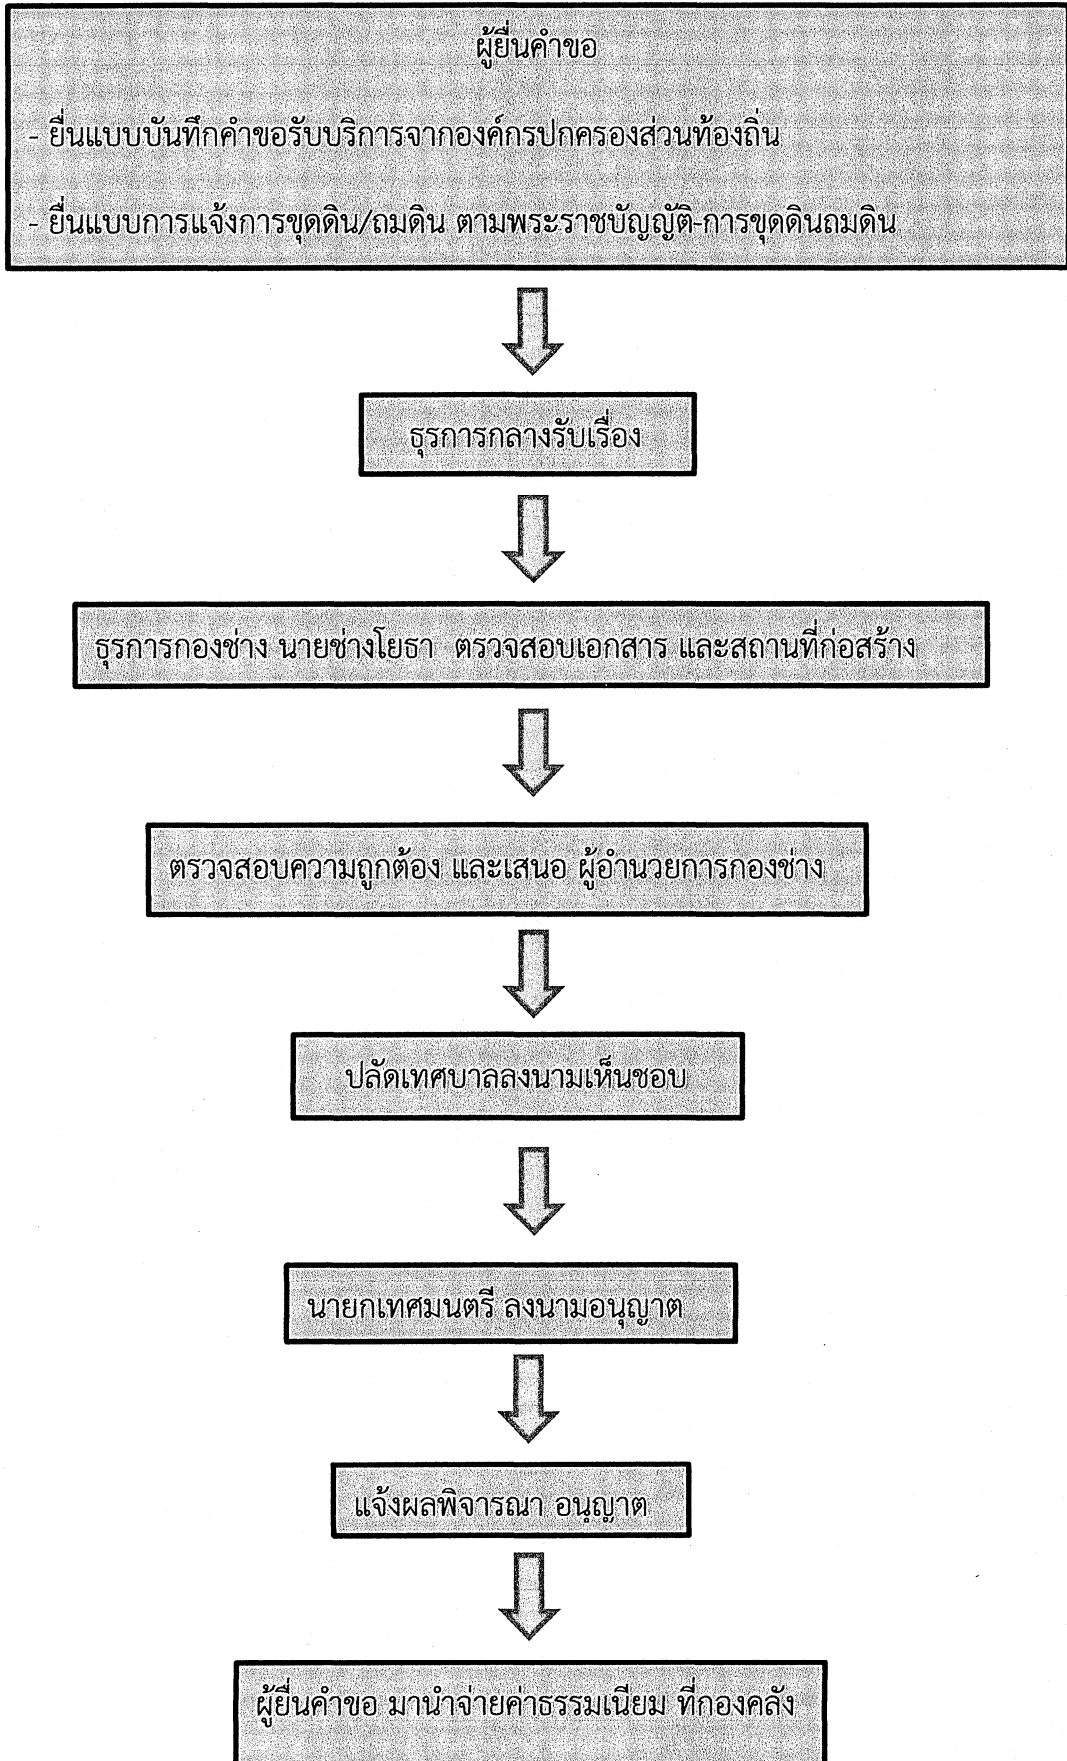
ผู้ยื่นคำขอ

- ยื่นแบบบันทึกคำขอรับบริการจากองค์กรปกครองส่วนท้องถิ่น

- ยื่นแบบการแจ้งการขุดดิน/ถมดิน ตามพระราชบัญญัติ-การขุดดินถมดิน

ธุรการกลางรับเรื่อง

ธุรการกองช่าง นายช่างโยธา ตรวจสอบเอกสาร และสถานที่ก่อสร้าง

ตรวจสอบความถูกต้อง และเสนอ ผู้อำนวยการกองช่าง

ปลัดเทศบาลลงนามเห็นชอบ

นายกเทศมนตรี ลงนามอนุญาต

แจ้งผลพิจารณา อนุญาต

ผู้ยื่นคำขอ มานำจ่ายค่าธรรมเนียม ที่กองคลัง